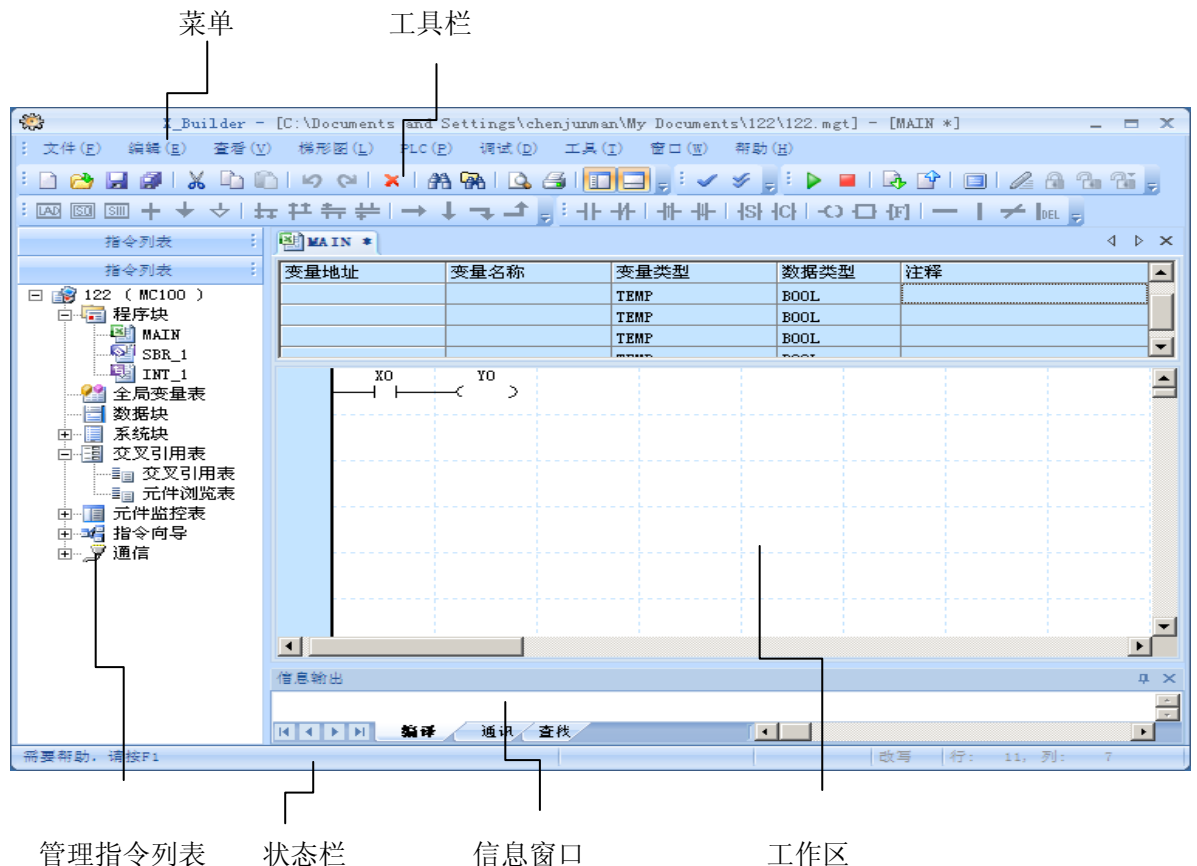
菜单

工具栏

X_Builder - [C:\Documents and Settings\chenjunman\My Documents\122\122.mgt] - [MAIN *]

文件(F) 编辑(E) 查看(V) 梯形图(L) PLC(P) 调试(D) 工具(T) 窗口(W) 帮助(H)

LAD STL SFC

DEL

指令列表

指令列表

122 ( MC100 )
程序块
MAIN
SBR_1
INT_1
全局变量表
数据块
系统块
交叉引用表
交叉引用表
元件浏览表
元件监控表
指令向导
通信

MAIN *

| 变量地址 | 变量名称 | 变量类型 | 数据类型 | 注释 |
|---|---|---|---|---|
| | | TEMP | BOOL | |
| | | TEMP | BOOL | |
| | | TEMP | BOOL | |

X0 Y0

信息输出

编译 通讯 查找

需要帮助，请按F1

改写 行: 11, 列: 7

管理指令列表 状态栏 信息窗口 工作区